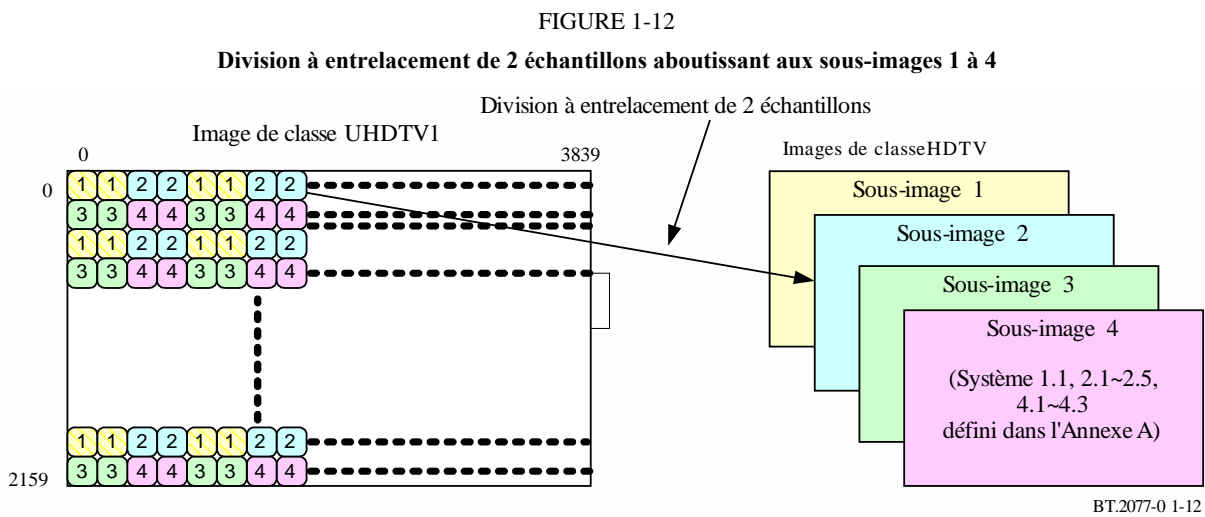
FIGURE 1-12

**Division à entrelacement de 2 échantillons aboutissant aux sous-images 1 à 4**

Division à entrelacement de 2 échantillons

Image de classe UHDTV1

0

3839

0

1 1 2 2 1 1 2 2
3 3 4 4 3 3 4 4
1 1 2 2 1 1 2 2
3 3 4 4 3 3 4 4

1 1 2 2 1 1 2 2
3 3 4 4 3 3 4 4

2159

Images de classeHDTV

Sous-image 1

Sous-image 2

Sous-image 3

Sous-image 4

(Système 1.1, 2.1~2.5, 4.1~4.3 défini dans l'Annexe A)

BT.2077-0 1-12